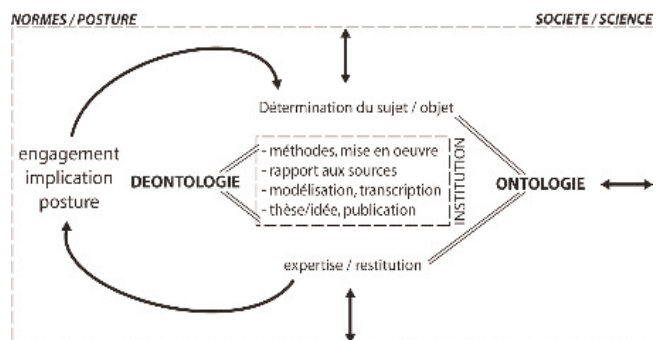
NORMES / POSTURE

SOCIETE / SCIENCE

Détermination du sujet / objet

engagement
implication
posture

DEONTOLOGIE

- méthodes, mise en oeuvre
- rapport aux sources
- modélisation, transcription
- thèse/idée, publication

INSTITUTION

ONTOLOGIE

expertise / restitution